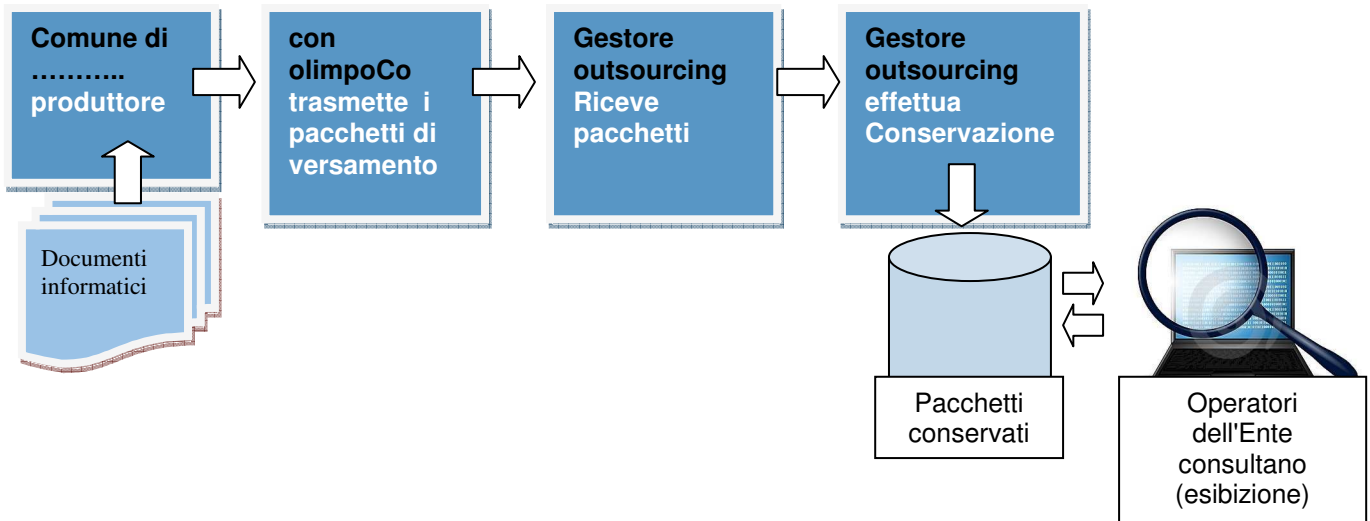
Comune di ……….. produttore

Documenti informatici

con olimpoCo trasmette i pacchetti di versamento

Gestore outsourcing Riceve pacchetti

Gestore outsourcing effettua Conservazione

Pacchetti conservati

Operatori dell'Ente consultano (esibizione)